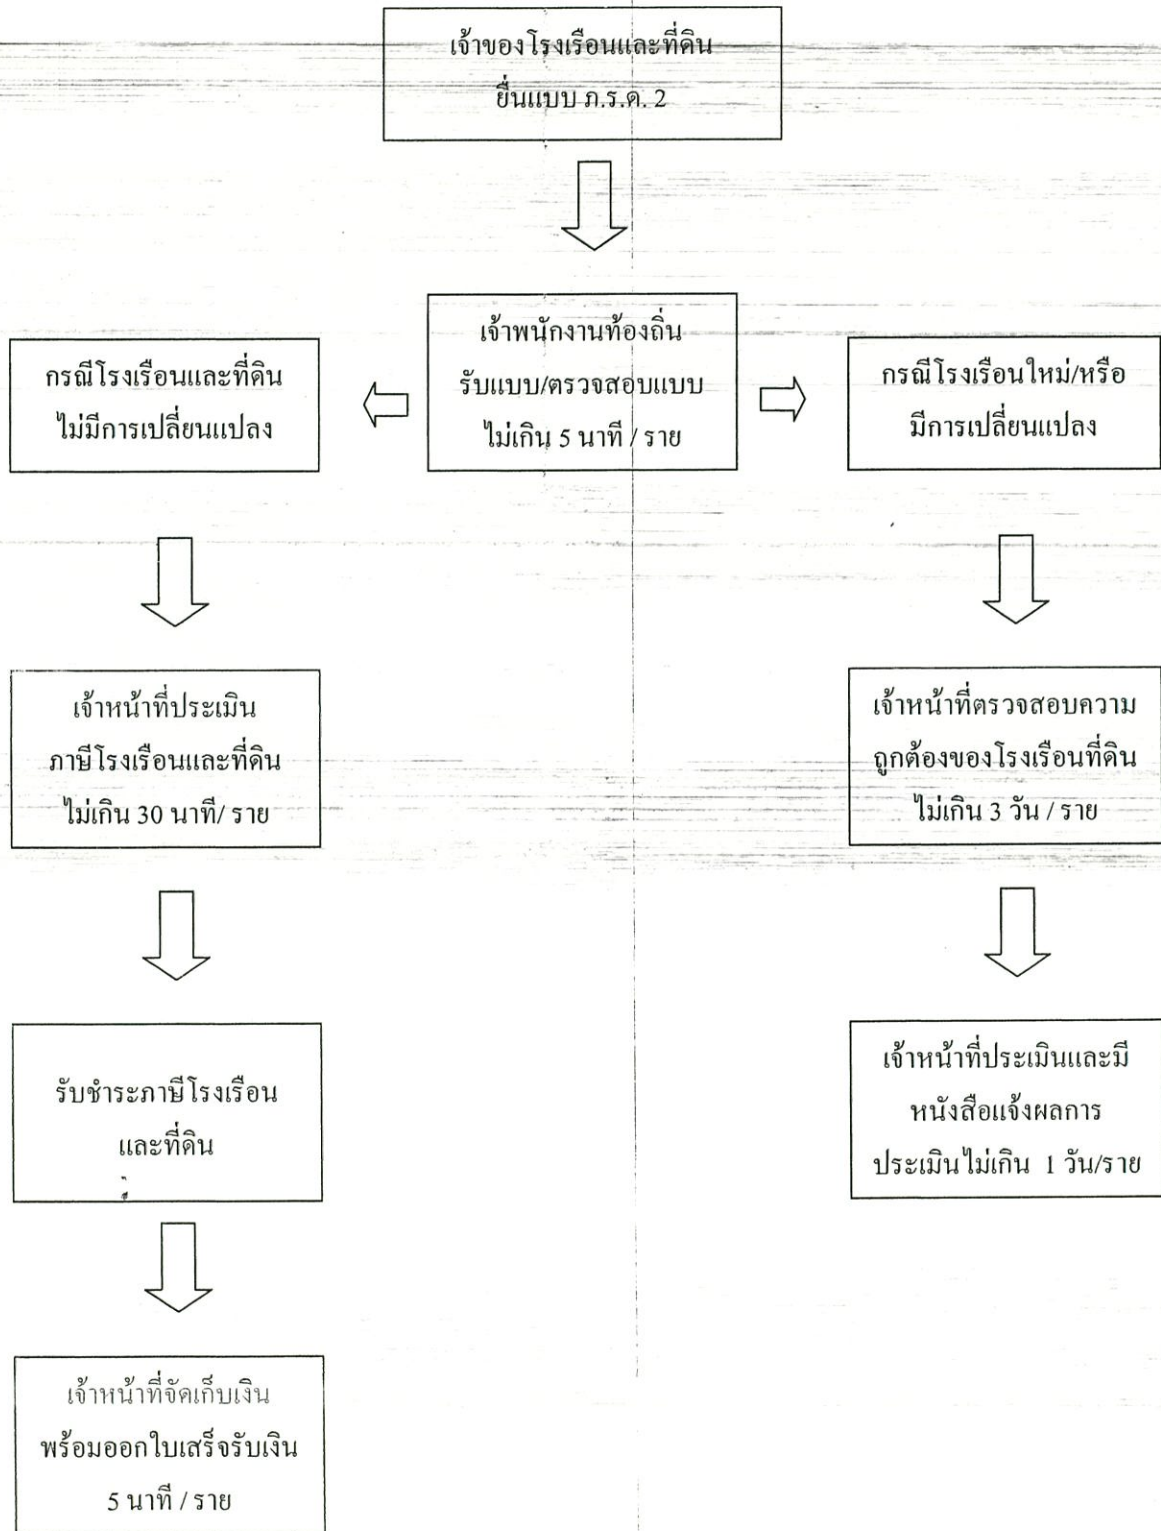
เจ้าของโรงเรือนและที่ดิน ยื่นแบบ ภ.ร.ด. 2

เจ้าพนักงานท้องถิ่น รับแบบ/ตรวจสอบแบบ ไม่เกิน 5 นาที / ราย

กรณีโรงเรือนและที่ดิน ไม่มีการเปลี่ยนแปลง

กรณีโรงเรือนใหม่/หรือ มีการเปลี่ยนแปลง

เจ้าหน้าที่ประเมิน ภาษีโรงเรือนและที่ดิน ไม่เกิน 30 นาที/ ราย

เจ้าหน้าที่ตรวจสอบความ ถูกต้องของโรงเรือนที่ดิน ไม่เกิน 3 วัน / ราย

รับชำระภาษีโรงเรือน และที่ดิน

เจ้าหน้าที่ประเมินและมี หนังสือแจ้งผลการ ประเมินไม่เกิน 1 วัน/ราย

เจ้าหน้าที่จัดเก็บเงิน พร้อมออกใบเสร็จรับเงิน 5 นาที / ราย